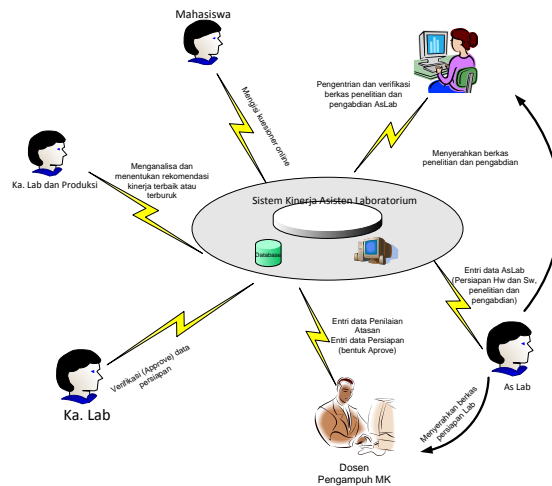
Mahasiswa

Mengisi kuesioner online

Pengentrian dan verifikasi berkas penelitian dan pengabdian AsLab

Menyerahkan berkas penelitian dan pengabdian

Ka. Lab dan Produksi

Menganalisa dan menentukan rekomendasi kinerja terbaik atau terburuk

Sistem Kinerja Asisten Laboratorium

Database

Entri data AsLab (Persiapan Hw dan Sw, penelitian dan pengabdian)

Entri data Penilaian Atasan
Entri data Persiapan (bentuk Aprove)

Verifikasi (Approve) data persiapan

Ka. Lab

As Lab

Menyerahkan berkas persiapan Lab

Dosen
Pengampuh MK